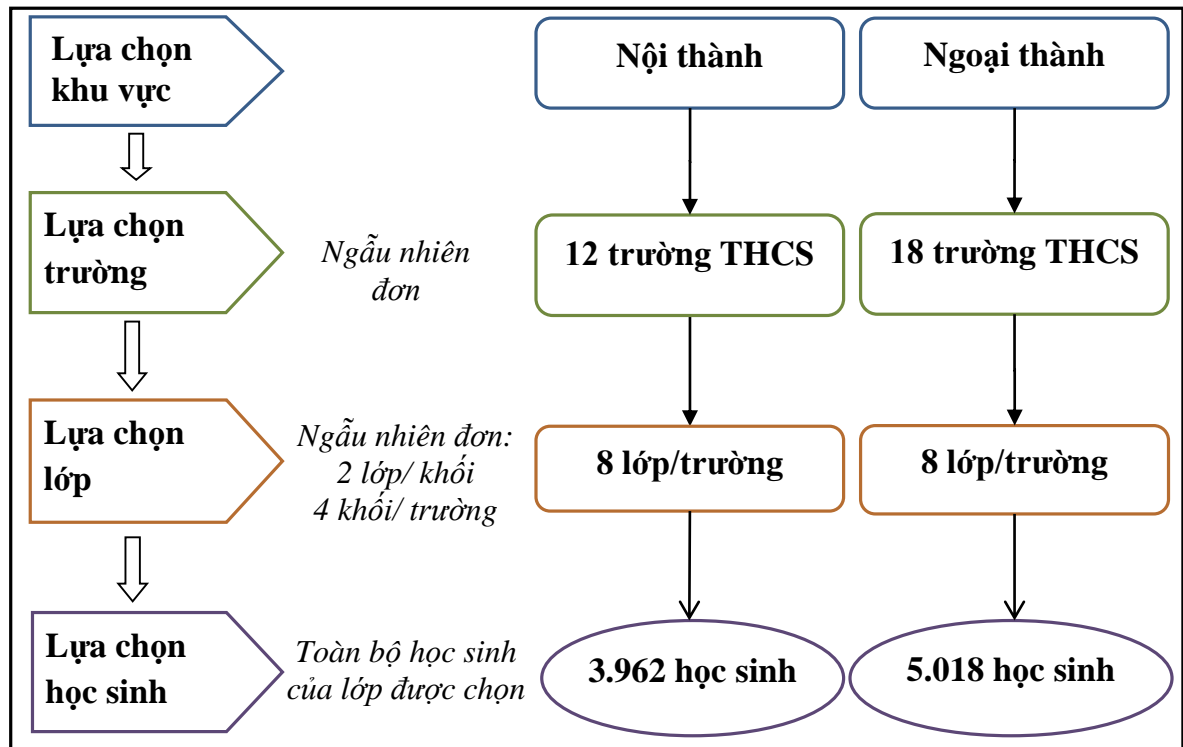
Lựa chọn khu vực

Nội thành

Ngoại thành

Lựa chọn trường

Ngẫu nhiên đơn

12 trường THCS

18 trường THCS

Lựa chọn lớp

Ngẫu nhiên đơn: 2 lớp/ khối 4 khối/ trường

8 lớp/trường

8 lớp/trường

Lựa chọn học sinh

Toàn bộ học sinh của lớp được chọn

3.962 học sinh

5.018 học sinh